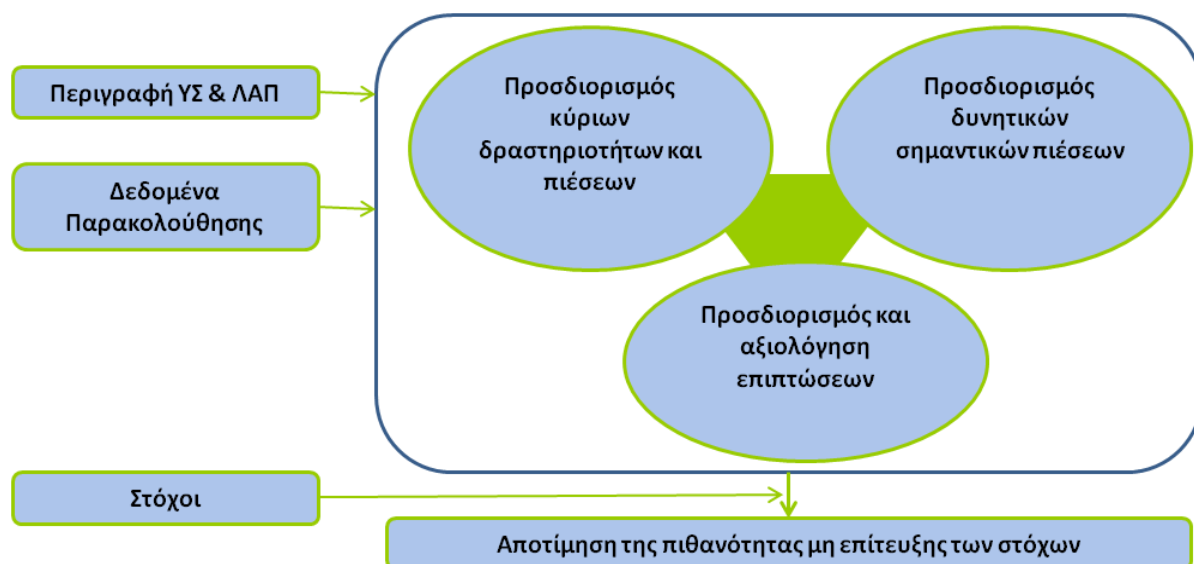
Περιγραφή ΥΣ & ΛΑΠ

Δεδομένα Παρακολούθησης

Προσδιορισμός κύριων δραστηριοτήτων και πιέσεων

Προσδιορισμός δυνητικών σημαντικών πιέσεων

Προσδιορισμός και αξιολόγηση επιπτώσεων

Στόχοι

Αποτίμηση της πιθανότητας μη επίτευξης των στόχων